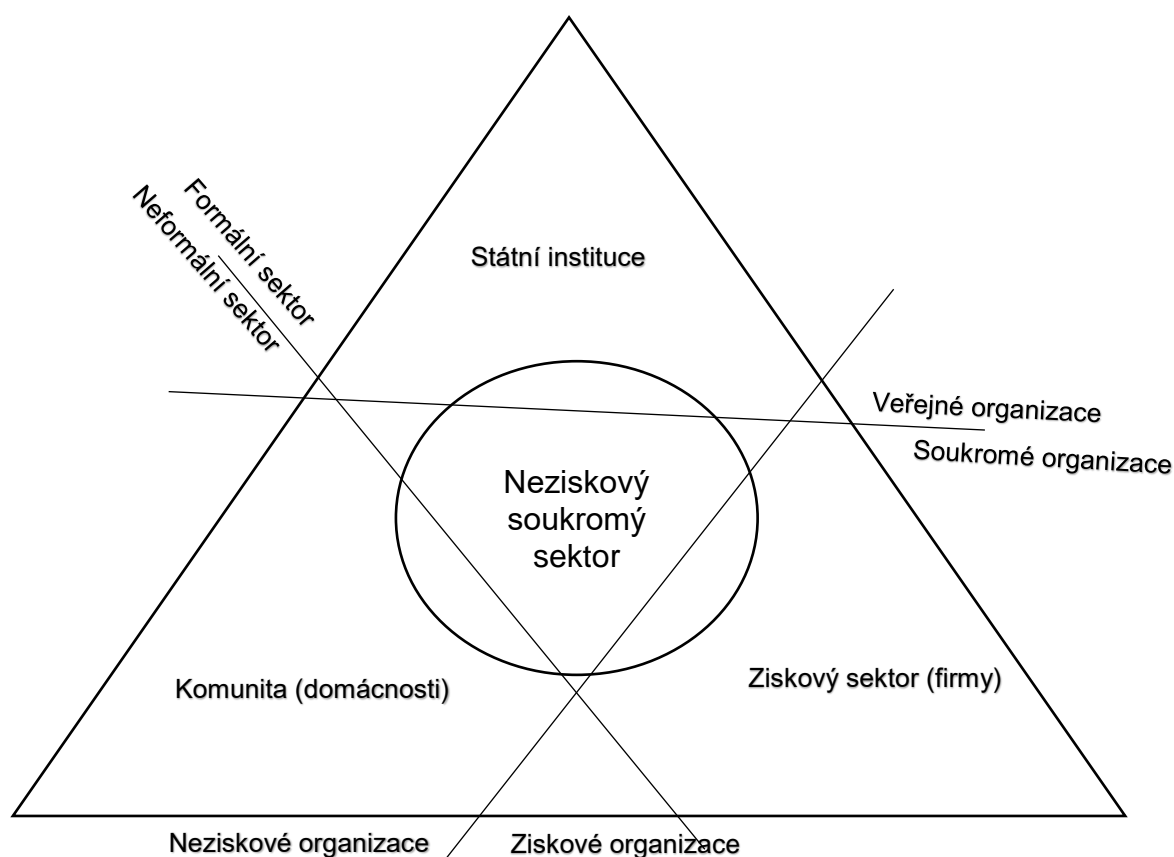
Formální sektor
Neformální sektor

Státní instituce

Veřejné organizace
Soukromé organizace

Neziskový soukromý sektor

Komunita (domácnosti)

Ziskový sektor (firmy)

Neziskové organizace
Ziskové organizace